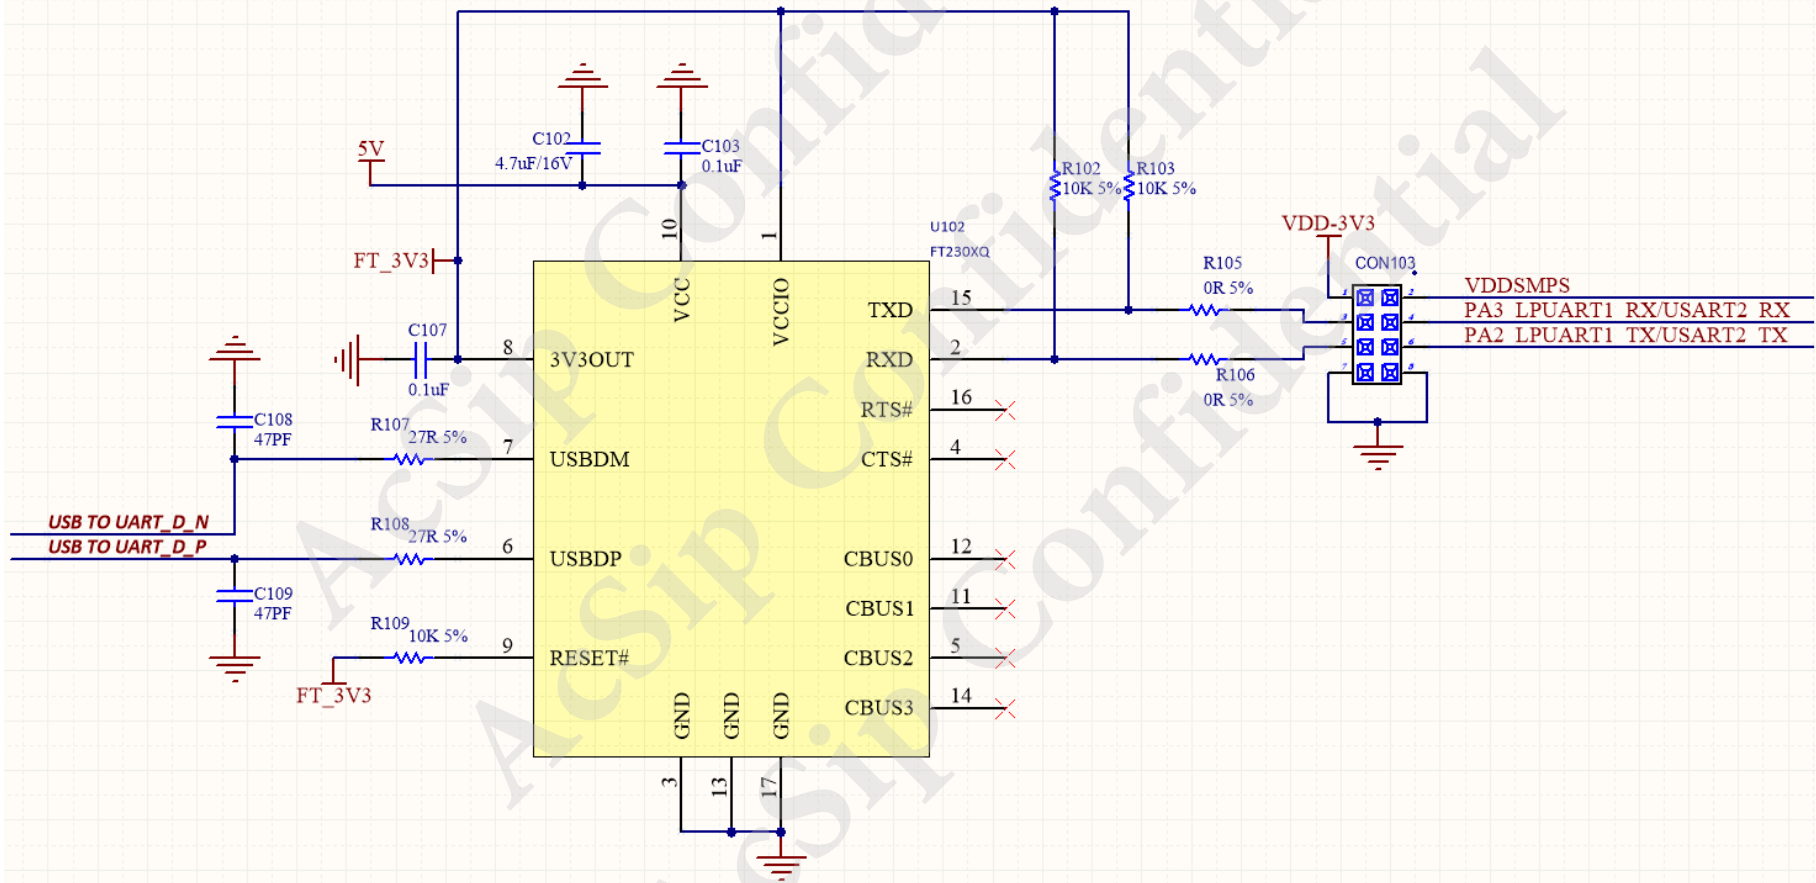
5V
C102
4.7uF/16V
C103
0.1uF
10
1
R102
10K 5%
R103
10K 5%
U102
FT230XQ
VDD-3V3
FT_3V3
C107
0.1uF
8
3V3OUT
VCC
VCCIO
TXD
15
RXD
2
R105
0R 5%
R106
0R 5%
CON103
VDDSMPS
PA3_LPUART1_RX/USART2_RX
PA2_LPUART1_TX/USART2_TX
C108
47PF
R107
27R 5%
7
USBDM
RTS#
16
CTS#
4
USB TO UART_D_N
USB TO UART_D_P
R108
27R 5%
6
USBDP
CBUS0
12
C109
47PF
CBUS1
11
R109
10K 5%
9
RESET#
CBUS2
5
FT_3V3
GND
GND
GND
CBUS3
14
3
13
17
AcSip Confidential
AcSip Confidential
AcSip Confidential